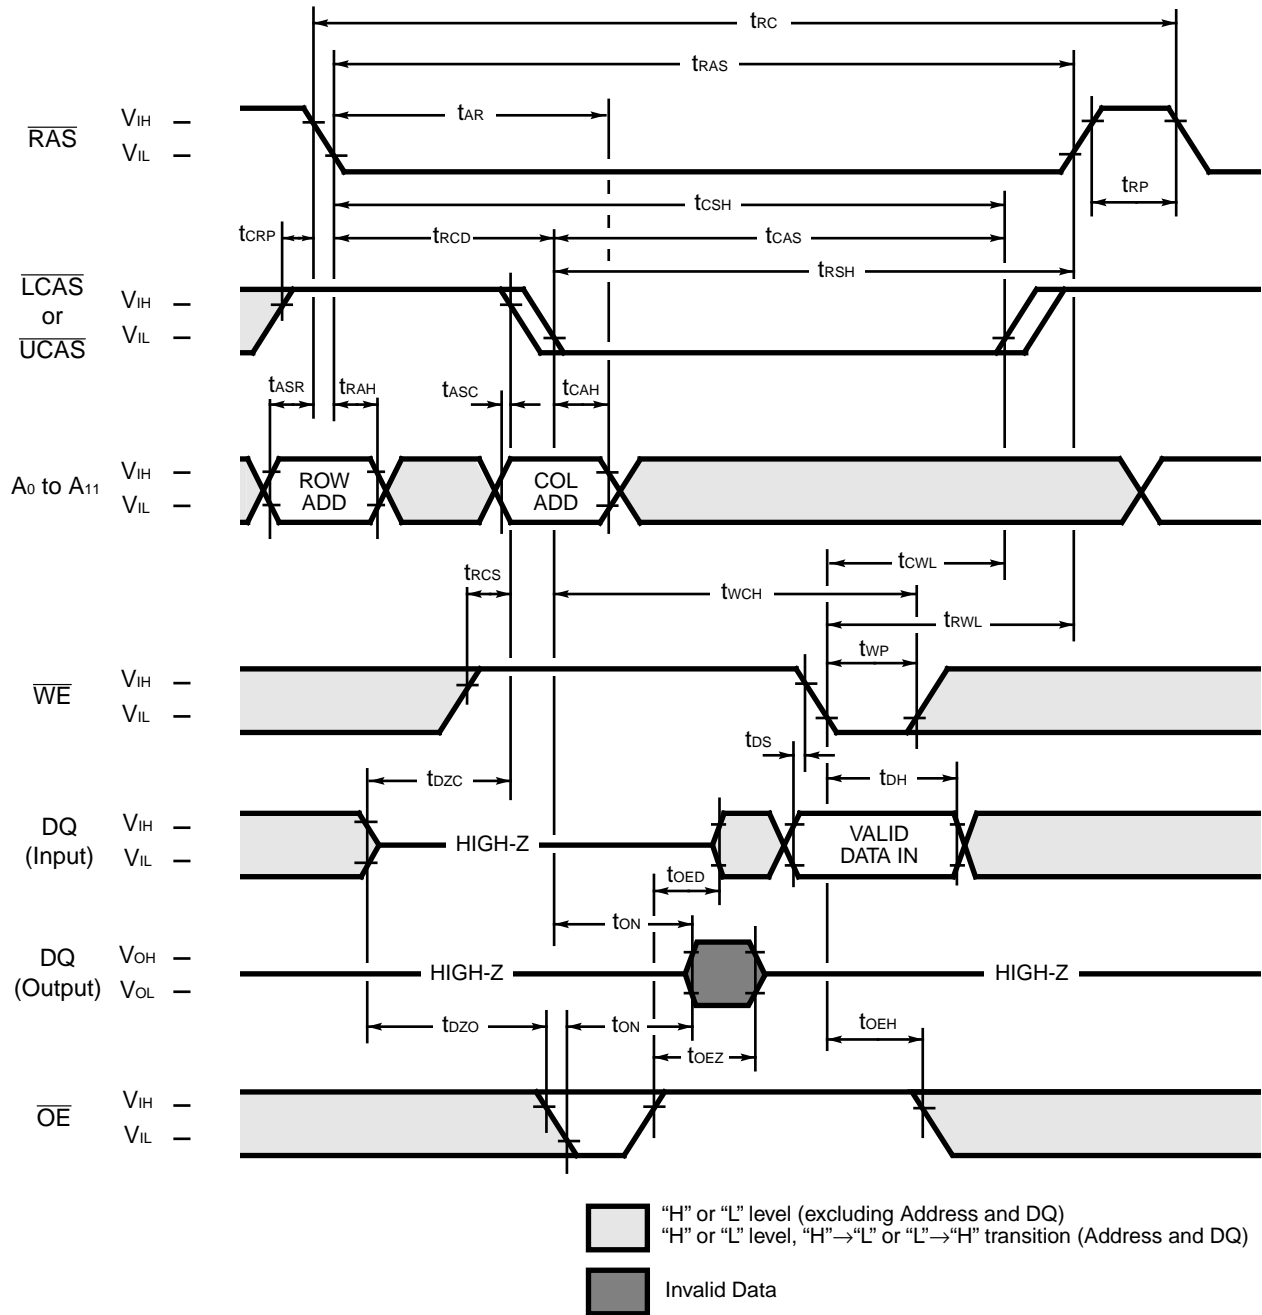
$t_{RC}$
$t_{RAS}$
$\overline{RAS}$ $V_{IH}$ – $V_{IL}$ –
$t_{AR}$
$t_{RP}$
$t_{CSH}$
$t_{CRP}$ $t_{RCD}$ $t_{CAS}$
$t_{RSH}$
$\overline{LCAS}$ or $\overline{UCAS}$ $V_{IH}$ – $V_{IL}$ –
$t_{ASR}$ $t_{RAH}$ $t_{ASC}$ $t_{CAH}$
$A_0$ to $A_{11}$ $V_{IH}$ – $V_{IL}$ –
ROW ADD
COL ADD
$t_{CWL}$
$t_{RCS}$
$t_{WCH}$
$t_{RWL}$
$t_{WP}$
$\overline{WE}$ $V_{IH}$ – $V_{IL}$ –
$t_{DS}$
$t_{DZC}$
$t_{DH}$
DQ (Input) $V_{IH}$ – $V_{IL}$ –
HIGH-Z
VALID DATA IN
$t_{OED}$
$t_{ON}$
DQ (Output) $V_{OH}$ – $V_{OL}$ –
HIGH-Z
HIGH-Z
$t_{DZO}$ $t_{ON}$ $t_{OEH}$
$t_{OEZ}$
$\overline{OE}$ $V_{IH}$ – $V_{IL}$ –

“H” or “L” level (excluding Address and DQ)
“H” or “L” level, “H”→“L” or “L”→“H” transition (Address and DQ)

Invalid Data